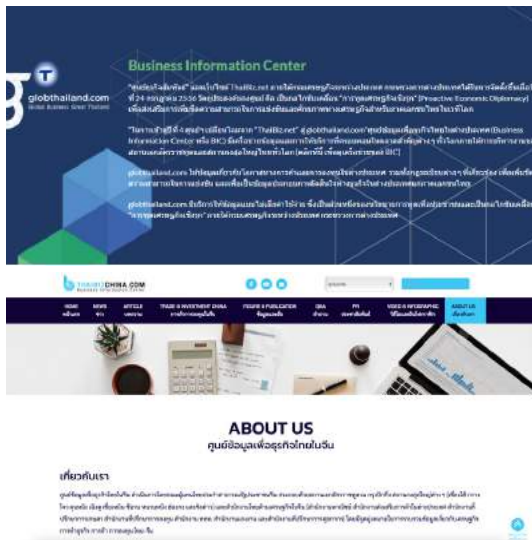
globthailand.com
Global Business Street Thailand

Business Information Center

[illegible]

THAIBIZCHINA.COM

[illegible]

| HOME หน้าแรก | NEWS ข่าว | ARTICLE บทความ | TRADE & INVESTMENT CHINA การค้าการลงทุนในจีน | FIGURE & PUBLICATION ข้อมูลและสถิติ | Q&A ถาม-ตอบ | FTI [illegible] | VIDEO & INFOGRAPHIC วิดีโอและอินโฟกราฟิก | ABOUT US เกี่ยวกับเรา |

ABOUT US
ศูนย์ข้อมูลเพื่อธุรกิจไทยในจีน

เกี่ยวกับเรา

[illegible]